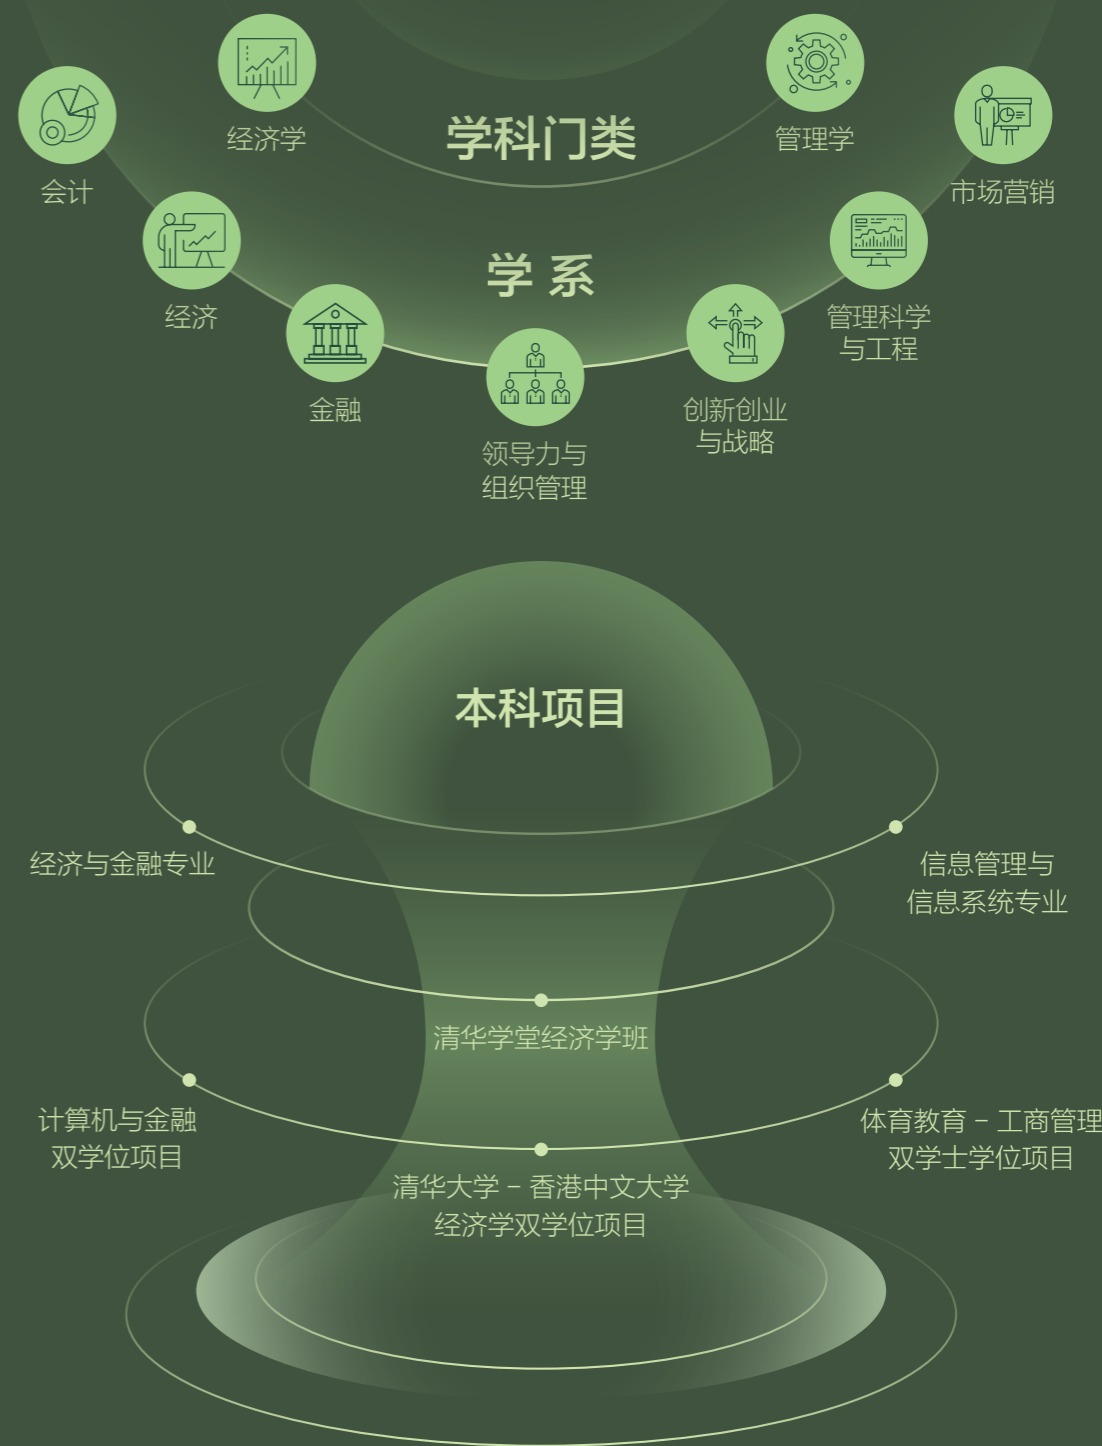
学科门类

经济学

管理学

会计

市场营销

学 系

经济

管理科学与工程

金融

领导力与组织管理

创新创业与战略

本科项目

经济与金融专业

信息管理与信息系统专业

清华学堂经济学班

计算机与金融双学位项目

体育教育 – 工商管理双学士学位项目

清华大学 – 香港中文大学经济学双学位项目